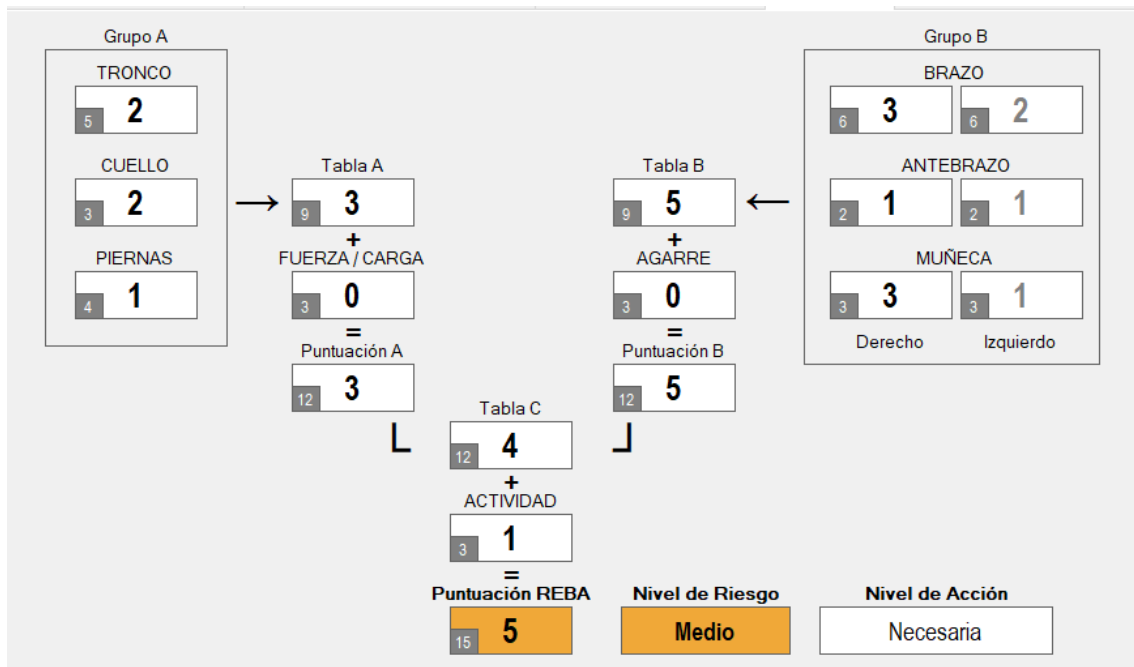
Grupo A

TRONCO
5 2

CUELLO
3 2

PIERNAS
4 1

Tabla A
9 3
+
FUERZA / CARGA
3 0
=
Puntuación A
12 3

Tabla B
9 5
+
AGARRE
3 0
=
Puntuación B
12 5

Grupo B

BRAZO
6 3 6 2

ANTEBRAZO
2 1 2 1

MUÑECA
3 3 3 1

Derecho Izquierdo

Tabla C
12 4
+
ACTIVIDAD
3 1
=
Puntuación REBA
15 5

Nivel de Riesgo
Medio

Nivel de Acción
Necesaria